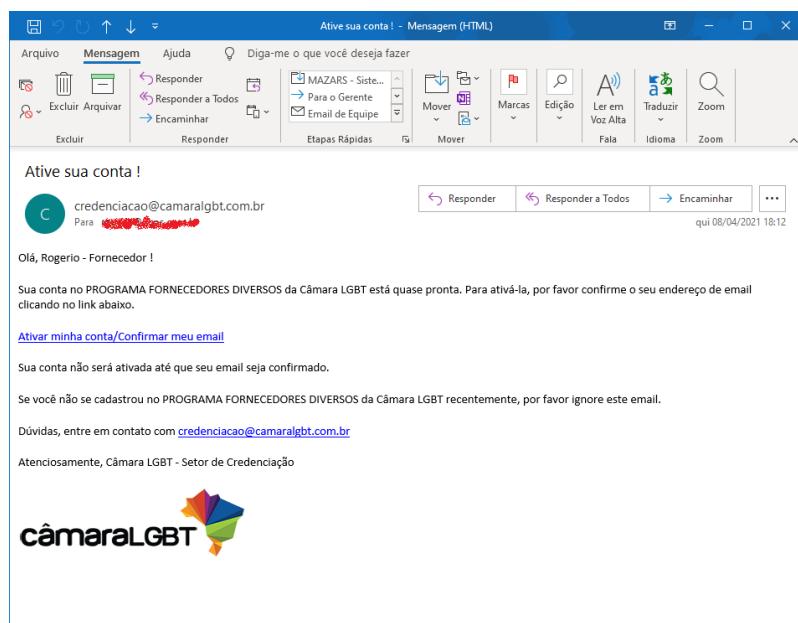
Ative sua conta ! - Mensagem (HTML)

Arquivo Mensagem Ajuda Diga-me o que você deseja fazer

Excluir Arquivar
Excluir

Responder
Responder a Todos
Encaminhar
Responder

MAZARS - Siste...
Para o Gerente
Email de Equipe
Etapas Rápidas

Mover
Mover

Marcas

Edição

Ler em Voz Alta
Fala

Traduzir
Idioma

Zoom
Zoom

Ative sua conta !

C credenciacao@camaralgbt.com.br
Para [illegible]

Responder Responder a Todos Encaminhar ...

qui 08/04/2021 18:12

Olá, Rogerio - Fornecedor !

Sua conta no PROGRAMA FORNECEDORES DIVERSOS da Câmara LGBT está quase pronta. Para ativá-la, por favor confirme o seu endereço de email clicando no link abaixo.

Ativar minha conta/Confirmar meu email

Sua conta não será ativada até que seu email seja confirmado.

Se você não se cadastrou no PROGRAMA FORNECEDORES DIVERSOS da Câmara LGBT recentemente, por favor ignore este email.

Dúvidas, entre em contato com credenciacao@camaralgbt.com.br

Atenciosamente, Câmara LGBT - Setor de Credenciação

câmaraLGBT